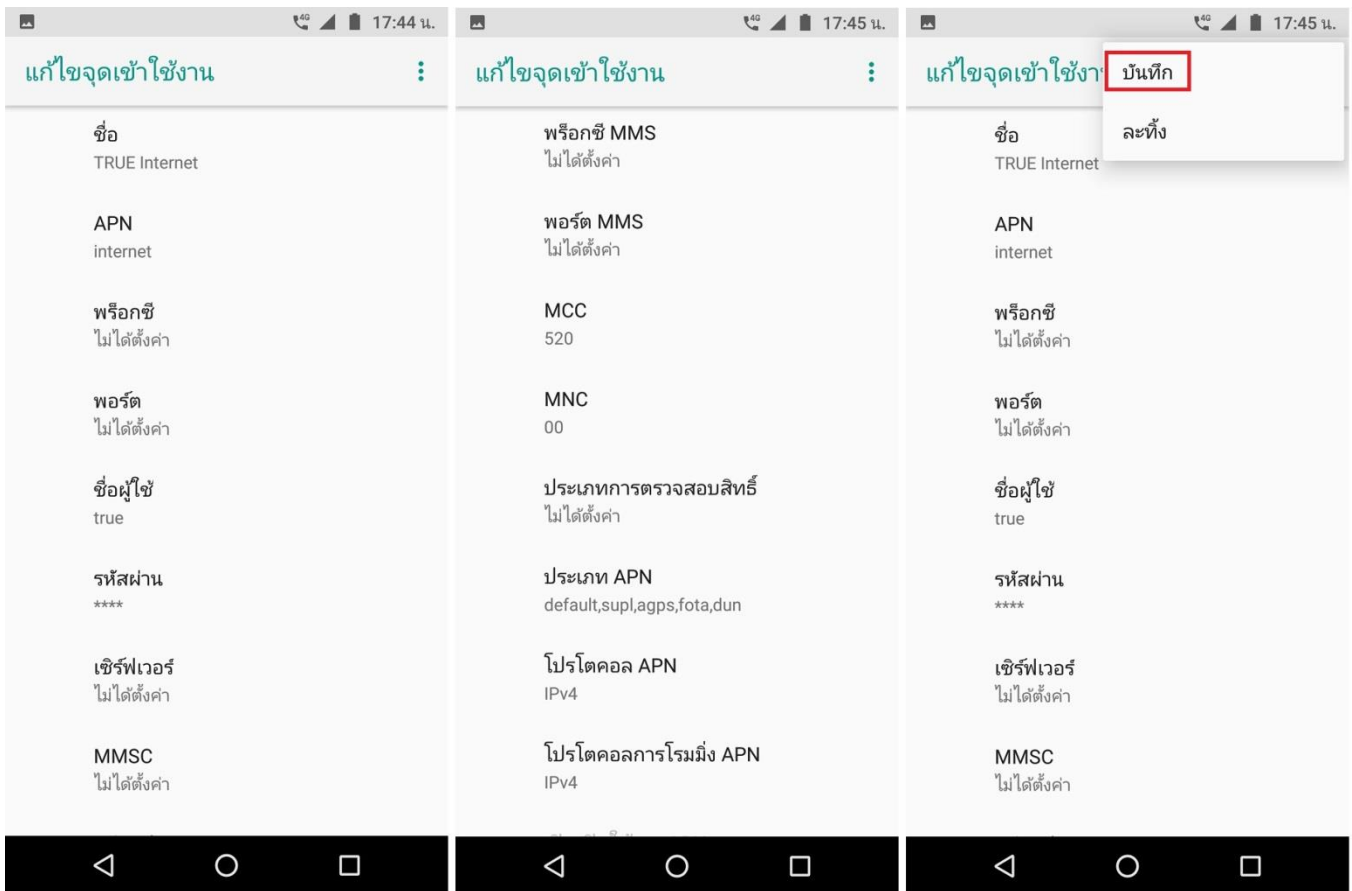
17:44 น.

แก้ไขจุดเข้าใช้งาน

ชื่อ
TRUE Internet

APN
internet

พร็อกซี
ไม่ได้ตั้งค่า

พอร์ต
ไม่ได้ตั้งค่า

ชื่อผู้ใช้
true

รหัสผ่าน
****

เซิร์ฟเวอร์
ไม่ได้ตั้งค่า

MMSC
ไม่ได้ตั้งค่า

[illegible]

17:45 น.

แก้ไขจุดเข้าใช้งาน

พร็อกซี MMS
ไม่ได้ตั้งค่า

พอร์ต MMS
ไม่ได้ตั้งค่า

MCC
520

MNC
00

ประเภทการตรวจสอบสิทธิ์
ไม่ได้ตั้งค่า

ประเภท APN
default,supl,agps,fota,dun

โปรโตคอล APN
IPv4

โปรโตคอลการโรมมิ่ง APN
IPv4

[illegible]

17:45 น.

แก้ไขจุดเข้าใช้งา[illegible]

บันทึก

ละทิ้ง

ชื่อ
TRUE Internet

APN
internet

พร็อกซี
ไม่ได้ตั้งค่า

พอร์ต
ไม่ได้ตั้งค่า

ชื่อผู้ใช้
true

รหัสผ่าน
****

เซิร์ฟเวอร์
ไม่ได้ตั้งค่า

MMSC
ไม่ได้ตั้งค่า

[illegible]